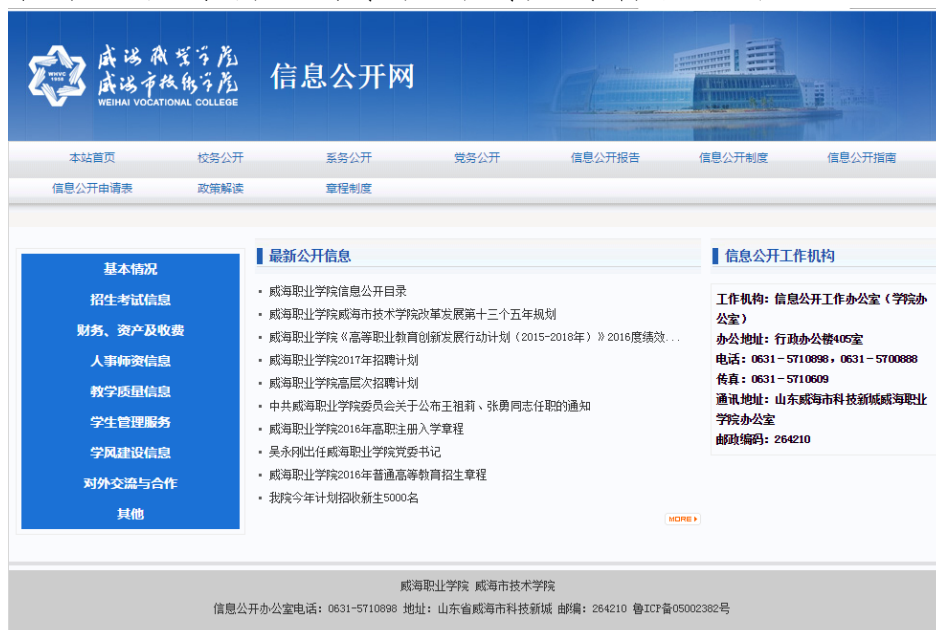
威海职业学院
威海市技术学院
WHVC 1956
WEIHAI VOCATIONAL COLLEGE
信息公开网

本站首页 校务公开 系务公开 党务公开 信息公开报告 信息公开制度 信息公开指南
信息公开申请表 政策解读 章程制度

基本情况
招生考试信息
财务、资产及收费
人事师资信息
教学质量信息
学生管理服务
学风建设信息
对外交流与合作
其他

最新公开信息

- 威海职业学院信息公开目录
- 威海职业学院威海市技术学院改革发展第十三个五年规划
- 威海职业学院《高等职业教育创新发展行动计划（2015-2018年）》2016度绩效...
- 威海职业学院2017年招聘计划
- 威海职业学院高层次招聘计划
- 中共威海职业学院委员会关于公布王祖莉、张勇同志任职的通知
- 威海职业学院2016年高职注册入学章程
- 吴永刚出任威海职业学院党委书记
- 威海职业学院2016年普通高等教育招生章程
- 我院今年计划招收新生5000名

MORE

信息公开工作机构

工作机构：信息公开工作办公室（学院办公室）
办公地址：行政办公楼405室
电话：0631－5710898，0631－5700888
传真：0631－5710609
通讯地址：山东威海市科技新城威海职业学院办公室
邮政编码：264210

威海职业学院 威海市技术学院
信息公开办公室电话：0631-5710898 地址：山东省威海市科技新城 邮编：264210 鲁ICP备05002382号